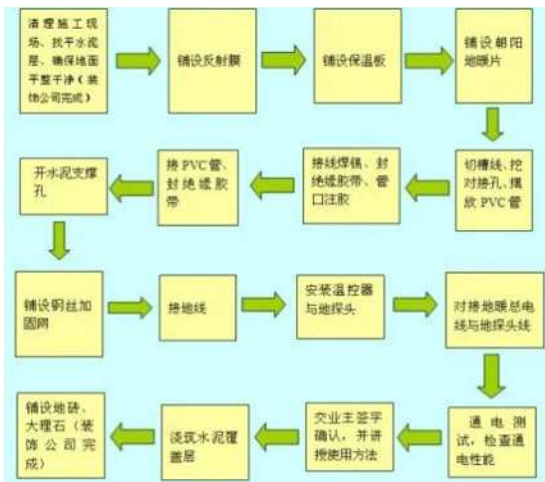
清理施工现场、找平水泥层，确保地面平整干净（装饰公司完成）

铺设反射膜

铺设保温板

铺设朝阳地暖片

切槽线、挖对接孔，摆放PVC管

接线焊锡、封绝缘胶带、管口注胶

接PVC管、封绝缘胶带

开水泥支撑孔

铺设钢丝加固网

接地线

安装温控器与地探头

对接地暖总电线与地探头线

通电测试，检查通电性能

交业主签字确认，并讲授使用方法

浇筑水泥覆盖层

铺设地砖、大理石（装饰公司完成）